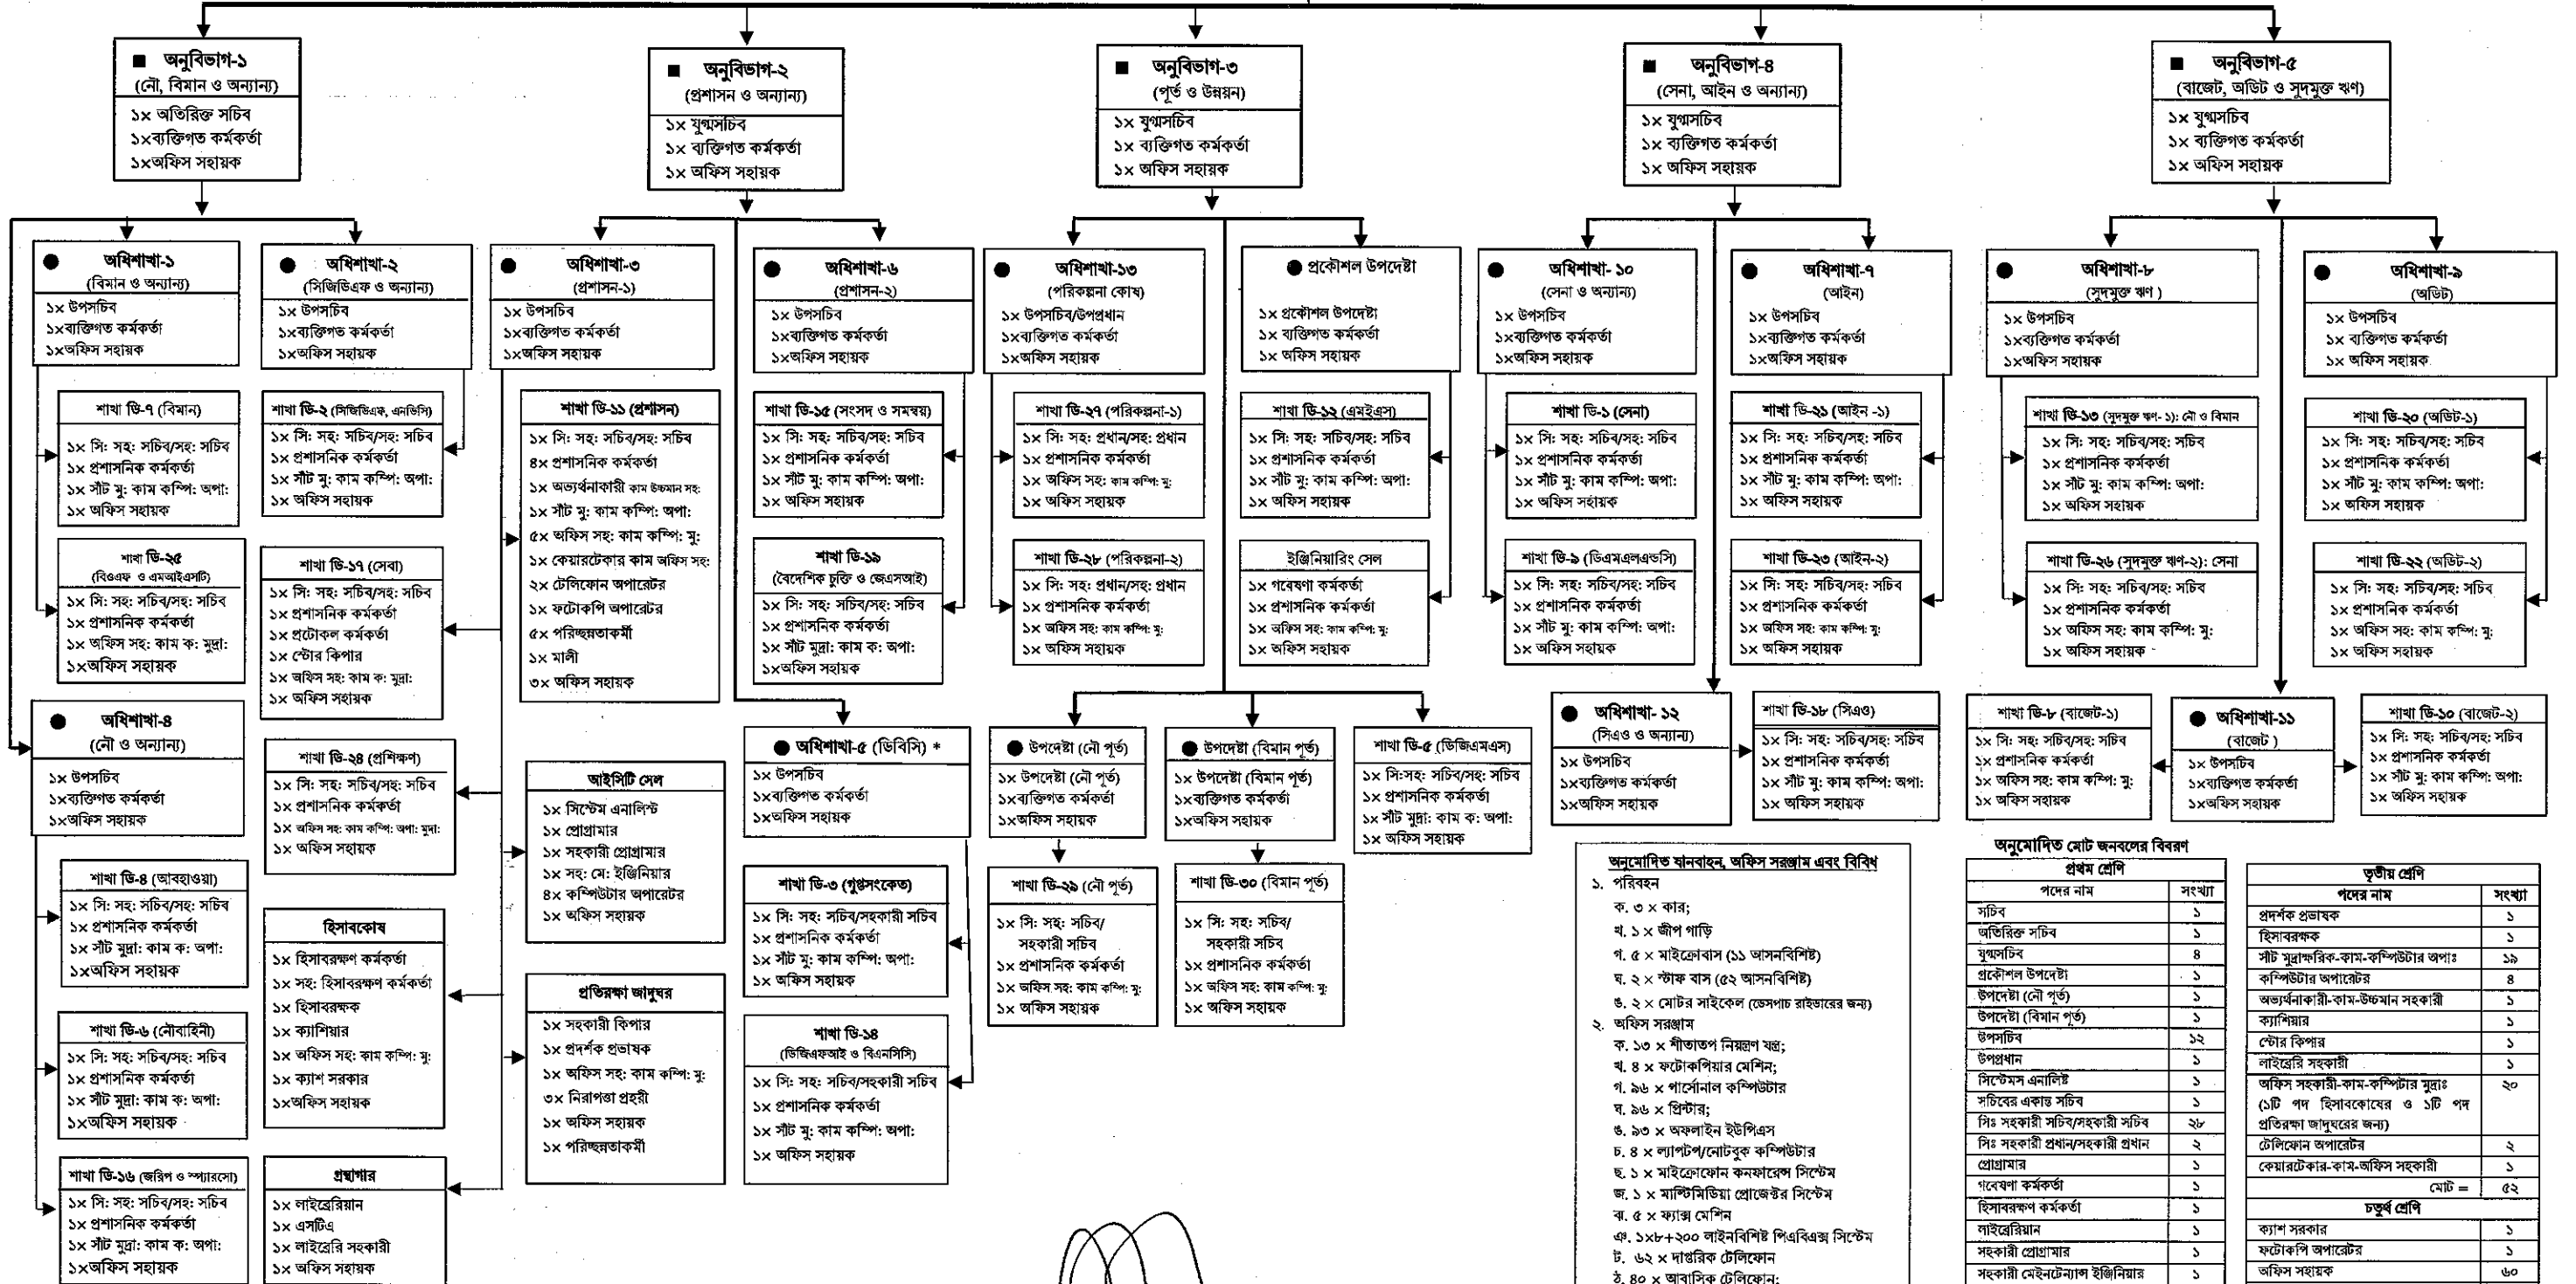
■ অনুবিভাগ-১
(নৌ, বিমান ও অন্যান্য)
১× অতিরিক্ত সচিব
১×ব্যক্তিগত কর্মকর্তা
১×অফিস সহায়ক

■ অনুবিভাগ-২
(প্রশাসন ও অন্যান্য)
১× যুগ্মসচিব
১× ব্যক্তিগত কর্মকর্তা
১× অফিস সহায়ক

■ অনুবিভাগ-৩
(পূর্ত ও উন্নয়ন)
১× যুগ্মসচিব
১× ব্যক্তিগত কর্মকর্তা
১× অফিস সহায়ক

■ অনুবিভাগ-৪
(সেনা, আইন ও অন্যান্য)
১× যুগ্মসচিব
১× ব্যক্তিগত কর্মকর্তা
১× অফিস সহায়ক

■ অনুবিভাগ-৫
(বাজেট, অডিট ও সুদমুক্ত ঋণ)
১× যুগ্মসচিব
১× ব্যক্তিগত কর্মকর্তা
১× অফিস সহায়ক

● অধিশাখা-১
(বিমান ও অন্যান্য)
১× উপসচিব
১×ব্যক্তিগত কর্মকর্তা
১×অফিস সহায়ক

● অধিশাখা-২
(সিজিডিএফ ও অন্যান্য)
১× উপসচিব
১×ব্যক্তিগত কর্মকর্তা
১×অফিস সহায়ক

● অধিশাখা-৩
(প্রশাসন-১)
১× উপসচিব
১×ব্যক্তিগত কর্মকর্তা
১×অফিস সহায়ক

● অধিশাখা-৬
(প্রশাসন-২)
১× উপসচিব
১×ব্যক্তিগত কর্মকর্তা
১×অফিস সহায়ক

● অধিশাখা-১৩
(পরিকল্পনা কোষ)
১× উপসচিব/উপপ্রধান
১×ব্যক্তিগত কর্মকর্তা
১×অফিস সহায়ক

● প্রকৌশল উপদেষ্টা
১× প্রকৌশল উপদেষ্টা
১× ব্যক্তিগত কর্মকর্তা
১× অফিস সহায়ক

● অধিশাখা- ১০
(সেনা ও অন্যান্য)
১× উপসচিব
১×ব্যক্তিগত কর্মকর্তা
১×অফিস সহায়ক

● অধিশাখা-৭
(আইন)
১× উপসচিব
১×ব্যক্তিগত কর্মকর্তা
১×অফিস সহায়ক

● অধিশাখা-৮
(সুদমুক্ত ঋণ )
১× উপসচিব
১×ব্যক্তিগত কর্মকর্তা
১×অফিস সহায়ক

● অধিশাখা-৯
(অডিট)
১× উপসচিব
১× ব্যক্তিগত কর্মকর্তা
১× অফিস সহায়ক

শাখা ডি-৭ (বিমান)
১× সি: সহ: সচিব/সহ: সচিব
১× প্রশাসনিক কর্মকর্তা
১× সাঁট মু: কাম কম্পি: অপা:
১× অফিস সহায়ক

শাখা ডি-২ (সিজিডিএফ, এনডিসি)
১× সি: সহ: সচিব/সহ: সচিব
১× প্রশাসনিক কর্মকর্তা
১× সাঁট মু: কাম কম্পি: অপা:
১× অফিস সহায়ক

শাখা ডি-১১ (প্রশাসন)
১× সি: সহ: সচিব/সহ: সচিব
৪× প্রশাসনিক কর্মকর্তা
১× অভ্যর্থনাকারী কাম উচ্চমান সহ:
১× সহ: সাঁট মু: কাম কম্পি: অপা:
৫× অফিস সহ: কাম কম্পি: মু:
১× কেয়ারটেকার কাম অফিস সহ:
২× টেলিফোন অপারেটর
১× ফটোকপি অপারেটর
৫× পরিচ্ছন্নতাকর্মী
১× মালী
৩× অফিস সহায়ক

শাখা ডি-১৫ (সংসদ ও সমন্বয়)
১× সি: সহ: সচিব/সহ: সচিব
১× প্রশাসনিক কর্মকর্তা
১× সাঁট মু: কাম কম্পি: অপা:
১× অফিস সহায়ক

শাখা ডি-২৭ (পরিকল্পনা-১)
১× সি: সহ: প্রধান/সহ: প্রধান
১× প্রশাসনিক কর্মকর্তা
১× অফিস সহ: কাম কম্পি: মু:
১× অফিস সহায়ক

শাখা ডি-১২ (এমইএস)
১× সি: সহ: সচিব/সহ: সচিব
১× প্রশাসনিক কর্মকর্তা
১× সাঁট মু: কাম কম্পি: অপা:
১× অফিস সহায়ক

শাখা ডি-১ (সেনা)
১× সি: সহ: সচিব/সহ: সচিব
১× প্রশাসনিক কর্মকর্তা
১× সাঁট মু: কাম কম্পি: অপা:
১× অফিস সহায়ক

শাখা ডি-২১ (আইন -১)
১× সি: সহ: সচিব/সহ: সচিব
১× প্রশাসনিক কর্মকর্তা
১× সাঁট মু: কাম কম্পি: অপা:
১× অফিস সহায়ক

শাখা ডি-১৩ (সুদমুক্ত ঋণ- ১): নৌ ও বিমান
১× সি: সহ: সচিব/সহ: সচিব
১× প্রশাসনিক কর্মকর্তা
১× সাঁট মু: কাম কম্পি: অপা:
১× অফিস সহায়ক

শাখা ডি-২০ (অডিট-১)
১× সি: সহ: সচিব/সহ: সচিব
১× প্রশাসনিক কর্মকর্তা
১× সাঁট মু: কাম কম্পি: অপা:
১× অফিস সহায়ক

শাখা ডি-২৫
(বিওএফ ও এমআইএসটি)
১× সি: সহ: সচিব/সহ: সচিব
১× প্রশাসনিক কর্মকর্তা
১× অফিস সহ: কাম ক: মুদ্রা:
১×অফিস সহায়ক

শাখা ডি-১৭ (সেবা)
১× সি: সহ: সচিব/সহ: সচিব
১× প্রশাসনিক কর্মকর্তা
১× প্রটোকল কর্মকর্তা
১× স্টোর কিপার
১× অফিস সহ: কাম ক: মুদ্রা:
১× অফিস সহায়ক

শাখা ডি-১৯
(বৈদেশিক চুক্তি ও জেএসআই)
১× সি: সহ: সচিব/সহ: সচিব
১× প্রশাসনিক কর্মকর্তা
১× সাঁট মুদ্রা: কাম ক: অপা:
১×অফিস সহায়ক

শাখা ডি-২৮ (পরিকল্পনা-২)
১× সি: সহ: প্রধান/সহ: প্রধান
১× প্রশাসনিক কর্মকর্তা
১× অফিস সহ: কাম কম্পি: মু:
১× অফিস সহায়ক

ইঞ্জিনিয়ারিং সেল
১× গবেষণা কর্মকর্তা
১× প্রশাসনিক কর্মকর্তা
১× অফিস সহ: কাম কম্পি: মু:
১× অফিস সহায়ক

শাখা ডি-৯ (ডিএমএলএভিসি)
১× সি: সহ: সচিব/সহ: সচিব
১× প্রশাসনিক কর্মকর্তা
১× সাঁট মু: কাম কম্পি: অপা:
১× অফিস সহায়ক

শাখা ডি-২৩ (আইন-২)
১× সি: সহ: সচিব/সহ: সচিব
১× প্রশাসনিক কর্মকর্তা
১× অফিস সহ: কাম কম্পি: মু:
১× অফিস সহায়ক

শাখা ডি-২৬ (সুদমুক্ত ঋণ-২): সেনা
১× সি: সহ: সচিব/সহ: সচিব
১× প্রশাসনিক কর্মকর্তা
১× অফিস সহ: কাম কম্পি: মু:
১× অফিস সহায়ক

শাখা ডি-২২ (অডিট-২)
১× সি: সহ: সচিব/সহ: সচিব
১× প্রশাসনিক কর্মকর্তা
১× অফিস সহ: কাম কম্পি: মু:
১× অফিস সহায়ক

● অধিশাখা-৪
(নৌ ও অন্যান্য)
১× উপসচিব
১×ব্যক্তিগত কর্মকর্তা
১×অফিস সহায়ক

শাখা ডি-২৪ (প্রশিক্ষণ)
১× সি: সহ: সচিব/সহ: সচিব
১× প্রশাসনিক কর্মকর্তা
১× অফিস সহ: কাম কম্পি: অপা: মুদ্রা:
১× অফিস সহায়ক

● অধিশাখা-৫ (ডিবিসি) *
১× উপসচিব
১×ব্যক্তিগত কর্মকর্তা
১×অফিস সহায়ক

● উপদেষ্টা (নৌ পূর্ত)
১× উপদেষ্টা (নৌ পূর্ত)
১×ব্যক্তিগত কর্মকর্তা
১×অফিস সহায়ক

● উপদেষ্টা (বিমান পূর্ত)
১× উপদেষ্টা (বিমান পূর্ত)
১×ব্যক্তিগত কর্মকর্তা
১×অফিস সহায়ক

শাখা ডি-৫ (ডিজিএমএস)
১× সি:সহ: সচিব/সহ: সচিব
১× প্রশাসনিক কর্মকর্তা
১× সাঁট মুদ্রা: কাম ক: অপা:
১× অফিস সহায়ক

● অধিশাখা- ১২
(সিএও ও অন্যান্য)
১× উপসচিব
১×ব্যক্তিগত কর্মকর্তা
১×অফিস সহায়ক

শাখা ডি-১৮ (সিএও)
১× সি: সহ: সচিব/সহ: সচিব
১× প্রশাসনিক কর্মকর্তা
১× সাঁট মু: কাম কম্পি: অপা:
১× অফিস সহায়ক

শাখা ডি-৮ (বাজেট-১)
১× সি: সহ: সচিব/সহ: সচিব
১× প্রশাসনিক কর্মকর্তা
১× অফিস সহ: কাম কম্পি: মু:
১× অফিস সহায়ক

● অধিশাখা-১১
(বাজেট )
১× উপসচিব
১×ব্যক্তিগত কর্মকর্তা
১×অফিস সহায়ক

শাখা ডি-১০ (বাজেট-২)
১× সি: সহ: সচিব/সহ: সচিব
১× প্রশাসনিক কর্মকর্তা
১× সাঁট মু: কাম কম্পি: অপা:
১× অফিস সহায়ক

আইসিটি সেল
১× সিস্টেম এনালিস্ট
১× প্রোগ্রামার
১× সহকারী প্রোগ্রামার
১× সহ: মে: ইঞ্জিনিয়ার
৪× কম্পিউটার অপারেটর
১× অফিস সহায়ক

শাখা ডি-৪ (আবহাওয়া)
১× সি: সহ: সচিব/সহ: সচিব
১× প্রশাসনিক কর্মকর্তা
১× সাঁট মুদ্রা: কাম ক: অপা:
১×অফিস সহায়ক

হিসাবকোষ
১× হিসাবরক্ষণ কর্মকর্তা
১× সহ: হিসাবরক্ষণ কর্মকর্তা
১× হিসাবরক্ষক
১× ক্যাশিয়ার
১× অফিস সহ: কাম কম্পি: মু:
১× ক্যাশ সরকার
১×অফিস সহায়ক

শাখা ডি-৩ (গুপ্তসংকেত)
১× সি: সহ: সচিব/সহকারী সচিব
১× প্রশাসনিক কর্মকর্তা
১× সাঁট মু: কাম কম্পি: অপা:
১× অফিস সহায়ক

শাখা ডি-২৯ (নৌ পূর্ত)
১× সি: সহ: সচিব/ সহকারী সচিব
১× প্রশাসনিক কর্মকর্তা
১× অফিস সহ: কাম কম্পি: মু:
১× অফিস সহায়ক

শাখা ডি-৩০ (বিমান পূর্ত)
১× সি: সহ: সচিব/ সহকারী সচিব
১× প্রশাসনিক কর্মকর্তা
১× অফিস সহ: কাম কম্পি: মু:
১× অফিস সহায়ক

প্রতিরক্ষা জাদুঘর
১× সহকারী কিপার
১× প্রদর্শক প্রভাষক
১× অফিস সহ: কাম কম্পি: মু:
৩× নিরাপত্তা প্রহরী
১× অফিস সহায়ক
১× পরিচ্ছন্নতাকর্মী

শাখা ডি-৬ (নৌবাহিনী)
১× সি: সহ: সচিব/সহ: সচিব
১× প্রশাসনিক কর্মকর্তা
১× সাঁট মুদ্রা: কাম ক: অপা:
১×অফিস সহায়ক

শাখা ডি-১৪
(ডিজিএফআই ও বিএনসিসি)
১× সি: সহ: সচিব/সহকারী সচিব
১× প্রশাসনিক কর্মকর্তা
১× সাঁট মু: কাম কম্পি: অপা:
১× অফিস সহায়ক

শাখা ডি-১৬ (জরিপ ও স্প্যারসো)
১× সি: সহ: সচিব/সহ: সচিব
১× প্রশাসনিক কর্মকর্তা
১× সাঁট মুদ্রা: কাম ক: অপা:
১×অফিস সহায়ক

গ্রন্থাগার
১× লাইব্রেরিয়ান
১× এসটিএ
১× লাইব্রেরি সহকারী
১× অফিস সহায়ক

অনুমোদিত যানবাহন, অফিস সরঞ্জাম এবং বিবিধ
১. পরিবহন
ক. ৩ × কার;
খ. ১ × জীপ গাড়ি
গ. ৫ × মাইক্রোবাস (১১ আসনবিশিষ্ট)
ঘ. ২ × স্টাফ বাস (৫২ আসনবিশিষ্ট)
ঙ. ২ × মোটর সাইকেল (ডেসপাচ রাইডারের জন্য)
২. অফিস সরঞ্জাম
ক. ১৩ × শীতাতপ নিয়ন্ত্রণ যন্ত্র;
খ. ৪ × ফটোকপিয়ার মেশিন;
গ. ৯৬ × পার্সোনাল কম্পিউটার
ঘ. ৯৬ × প্রিন্টার;
ঙ. ৯৩ × অফলাইন ইউপিএস
চ. ৪ × ল্যাপটপ/নোটবুক কম্পিউটার
ছ. ১ × মাইক্রোফোন কনফারেন্স সিস্টেম
জ. ১ × মাল্টিমিডিয়া প্রোজেক্টর সিস্টেম
ঝ. ৫ × ফ্যাক্স মেশিন
ঞ. ১×৮+২০০ লাইনবিশিষ্ট পিএবিএক্স সিস্টেম
ট. ৬২ × দাপ্তরিক টেলিফোন
ঠ. ৪০ × আবাসিক টেলিফোন;

অনুমোদিত মোট জনবলের বিবরণ
প্রথম শ্রেণি

| পদের নাম | সংখ্যা |
|---|---|
| সচিব | ১ |
| অতিরিক্ত সচিব | ১ |
| যুগ্মসচিব | ৪ |
| প্রকৌশল উপদেষ্টা | ১ |
| উপদেষ্টা (নৌ পূর্ত) | ১ |
| উপদেষ্টা (বিমান পূর্ত) | ১ |
| উপসচিব | ১২ |
| উপপ্রধান | ১ |
| সিস্টেমস এনালিস্ট | ১ |
| সচিবের একান্ত সচিব | ১ |
| সিঃ সহকারী সচিব/সহকারী সচিব | ২৮ |
| সিঃ সহকারী প্রধান/সহকারী প্রধান | ২ |
| প্রোগ্রামার | ১ |
| গবেষণা কর্মকর্তা | ১ |
| হিসাবরক্ষণ কর্মকর্তা | ১ |
| লাইব্রেরিয়ান | ১ |
| সহকারী প্রোগ্রামার | ১ |
| সহকারী মেইনটেন্যান্স ইঞ্জিনিয়ার | ১ |

তৃতীয় শ্রেণি

| পদের নাম | সংখ্যা |
|---|---|
| প্রদর্শক প্রভাষক | ১ |
| হিসাবরক্ষক | ১ |
| সাঁট মুদ্রাক্ষরিক-কাম-কম্পিউটার অপাঃ | ১৯ |
| কম্পিউটার অপারেটর | ৪ |
| অভ্যর্থনাকারী-কাম-উচ্চমান সহকারী | ১ |
| ক্যাশিয়ার | ১ |
| স্টোর কিপার | ১ |
| লাইব্রেরি সহকারী | ১ |
| অফিস সহকারী-কাম-কম্পিটার মুদ্রাঃ (১টি পদ হিসাবকোষের ও ১টি পদ প্রতিরক্ষা জাদুঘরের জন্য) | ২০ |
| টেলিফোন অপারেটর | ২ |
| কেয়ারটেকার-কাম-অফিস সহকারী | ১ |
| মোট = | ৫২ |

চতুর্থ শ্রেণি

| | |
|---|---|
| ক্যাশ সরকার | ১ |
| ফটোকপি অপারেটর | ১ |
| অফিস সহায়ক | ৬০ |